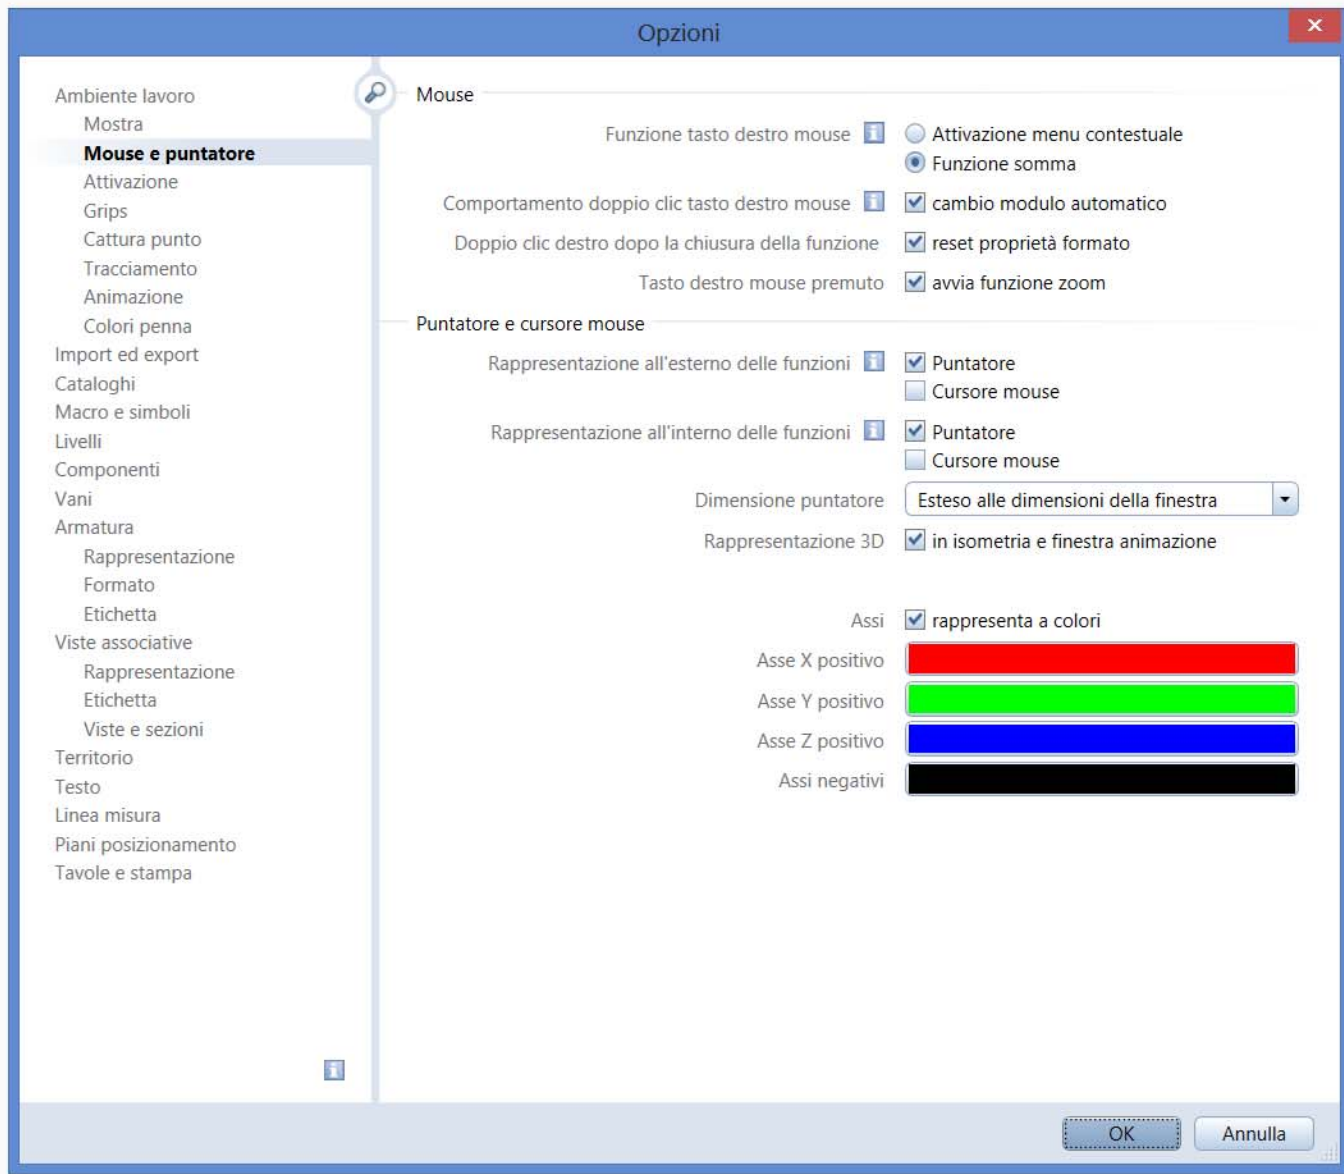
Opzioni

Ambiente lavoro
Mostra
Mouse e puntatore
Attivazione
Grips
Cattura punto
Tracciamento
Animazione
Colori penna
Import ed export
Cataloghi
Macro e simboli
Livelli
Componenti
Vani
Armatura
Rappresentazione
Formato
Etichetta
Viste associative
Rappresentazione
Etichetta
Viste e sezioni
Territorio
Testo
Linea misura
Piani posizionamento
Tavole e stampa

Mouse

Funzione tasto destro mouse
Attivazione menu contestuale
Funzione somma

Comportamento doppio clic tasto destro mouse
cambio modulo automatico

Doppio clic destro dopo la chiusura della funzione
reset proprietà formato

Tasto destro mouse premuto
avvia funzione zoom

Puntatore e cursore mouse

Rappresentazione all'esterno delle funzioni
Puntatore
Cursore mouse

Rappresentazione all'interno delle funzioni
Puntatore
Cursore mouse

Dimensione puntatore
Esteso alle dimensioni della finestra

Rappresentazione 3D
in isometria e finestra animazione

Assi
rappresenta a colori

Asse X positivo
Asse Y positivo
Asse Z positivo
Assi negativi

OK
Annulla